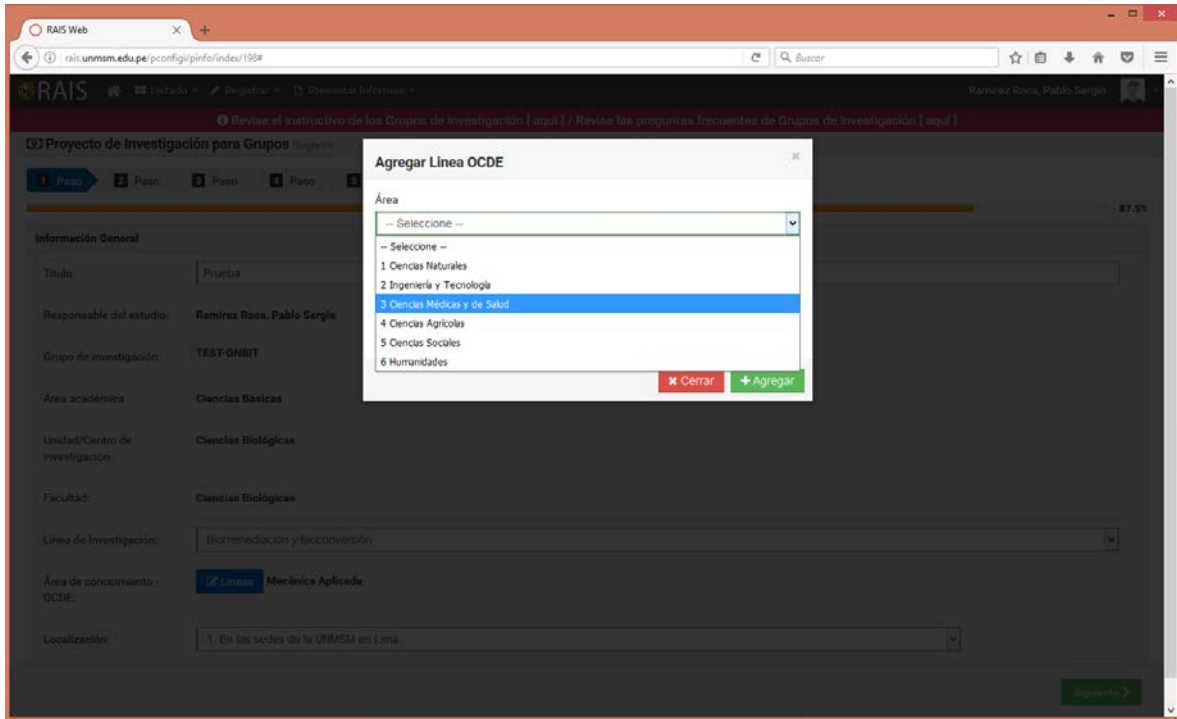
RAIS Web

rais.unmsm.edu.pe/pconfigi/pinfo/index/198#

Buscar

RAIS Listado Registrar Presentar Informes

Ramirez Roca, Pablo Sergio

Revise el instructivo de los Grupos de Investigación [ aquí ] / Revise las preguntas frecuentes de Grupos de Investigación [ aquí ]

Proyecto de Investigación para Grupos Registro

1 Paso 2 Paso 3 Paso 4 Paso 5

87.5%

Información General

Título: Prueba

Responsable del estudio: Ramirez Roca, Pablo Sergio

Grupo de investigación: TEST-GNBIT

Área académica: Ciencias Básicas

Unidad/Centro de investigación: Ciencias Biológicas

Facultad: Ciencias Biológicas

Línea de Investigación: Biorremediación y Bioconversión

Área de conocimiento - OCDE: Líneas Mecánica Aplicada

Localización: 1. En las sedes de la UNMSM en Lima

Siguiente

Agregar Linea OCDE

×

Área

-- Seleccione --

-- Seleccione --
1 Ciencias Naturales
2 Ingeniería y Tecnología
3 Ciencias Médicas y de Salud
4 Ciencias Agrícolas
5 Ciencias Sociales
6 Humanidades

Cerrar

+ Agregar